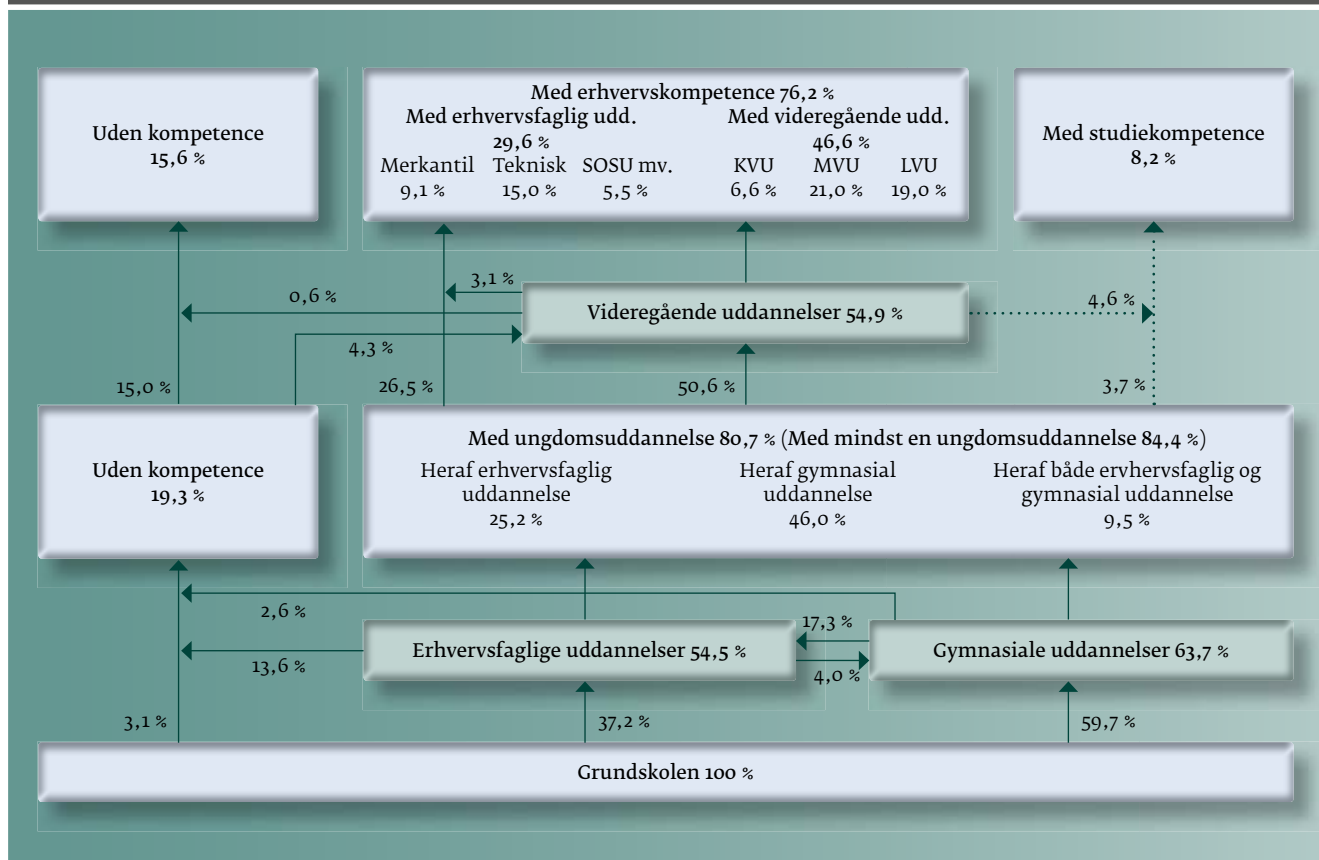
Uden kompetence
15,6 %

Med erhvervskompetence 76,2 %
Med erhvervsfaglig udd.
29,6 %
Merkantil 9,1 %
Teknisk 15,0 %
SOSU mv. 5,5 %
Med videregående udd.
46,6 %
KVU 6,6 %
MVU 21,0 %
LVU 19,0 %

Med studiekompetence
8,2 %

3,1 %
0,6 %
Videregående uddannelser 54,9 %
4,6 %
4,3 %
15,0 %
26,5 %
50,6 %
3,7 %

Uden kompetence
19,3 %

Med ungdomsuddannelse 80,7 % (Med mindst en ungdomsuddannelse 84,4 %)
Heraf erhvervsfaglig uddannelse
25,2 %
Heraf gymnasial uddannelse
46,0 %
Heraf både ervhervsfaglig og gymnasial uddannelse
9,5 %

2,6 %
17,3 %
13,6 %
Erhvervsfaglige uddannelser 54,5 %
4,0 %
Gymnasiale uddannelser 63,7 %
3,1 %
37,2 %
59,7 %

Grundskolen 100 %